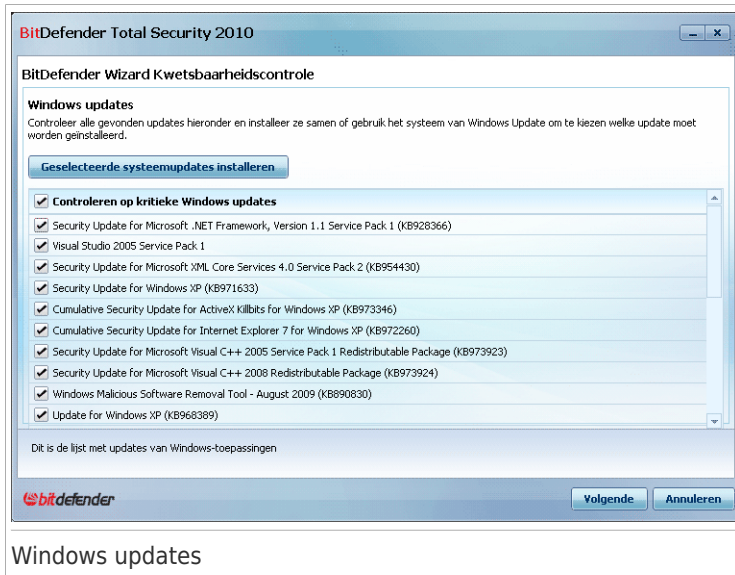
BitDefender Total Security 2010

BitDefender Wizard Kwetsbaarheidscontrole

Windows updates

Controleer alle gevonden updates hieronder en installeer ze samen of gebruik het systeem van Windows Update om te kiezen welke update moet worden geïnstalleerd.

Geselecteerde systeemupdates installeren

Controleren op kritieke Windows updates
Security Update for Microsoft .NET Framework, Version 1.1 Service Pack 1 (KB928366)
Visual Studio 2005 Service Pack 1
Security Update for Microsoft XML Core Services 4.0 Service Pack 2 (KB954430)
Security Update for Windows XP (KB971633)
Cumulative Security Update for ActiveX Killbits for Windows XP (KB973346)
Cumulative Security Update for Internet Explorer 7 for Windows XP (KB972260)
Security Update for Microsoft Visual C++ 2005 Service Pack 1 Redistributable Package (KB973923)
Security Update for Microsoft Visual C++ 2008 Redistributable Package (KB973924)
Windows Malicious Software Removal Tool - August 2009 (KB890830)
Update for Windows XP (KB968389)

Dit is de lijst met updates van Windows-toepassingen

bitdefender

Volgende
Annuleren

Windows updates